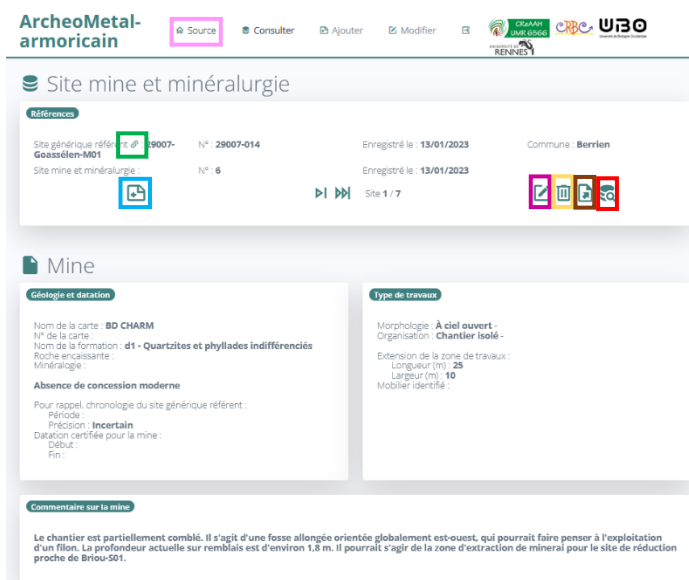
ArcheoMetal-armoricain

Source Consulter Ajouter Modifier

CReAAH UMR 6566 CRBC UBO UNIVERSITÉ DE RENNES

Site mine et minéralurgie

Références

Site générique référent : 29007-Goassélen-M01 N° : 29007-014 Enregistré le : 13/01/2023 Commune : Berrien

Site mine et minéralurgie : N° : 6 Enregistré le : 13/01/2023

Site 1 / 7

Mine

Géologie et datation

Nom de la carte : BD CHARM
N° de la carte :
Nom de la formation : d1 - Quartzites et phyllades indifférenciés
Roche encaissante :
Minéralogie :

Absence de concession moderne

Pour rappel, chronologie du site générique référent :
Période :
Précision : Incertain
Datation certifiée pour la mine :
Début :
Fin :

Type de travaux

Morphologie : À ciel ouvert -
Organisation : Chantier isolé -

Extension de la zone de travaux :
Longueur (m) : 25
Largeur (m) : 10
Mobilier identifié :

Commentaire sur la mine

Le chantier est partiellement comblé. Il s'agit d'une fosse allongée orientée globalement est-ouest, qui pourrait faire penser à l'exploitation d'un filon. La profondeur actuelle sur remblais est d'environ 1,8 m. Il pourrait s'agir de la zone d'extraction de minerai pour le site de réduction proche de Briou-S01.